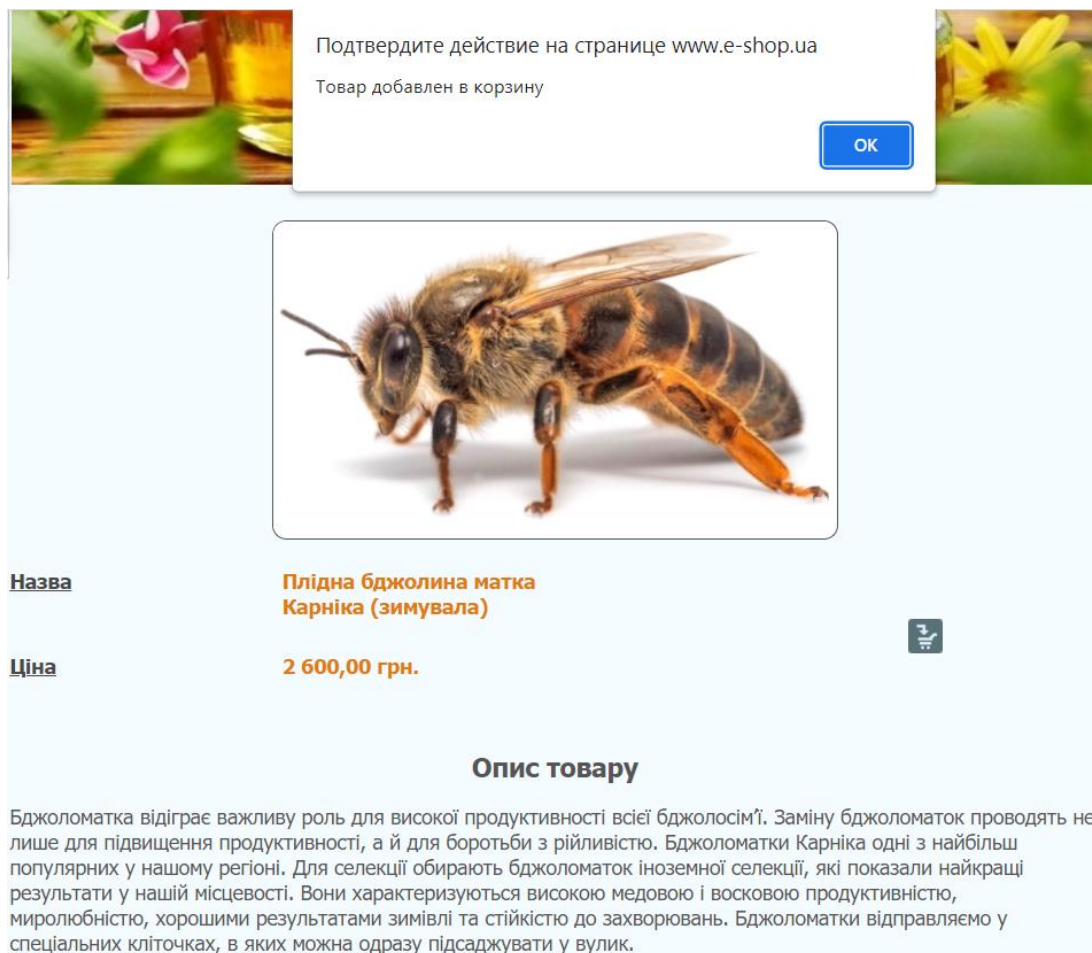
Подтвердите действие на странице www.e-shop.ua

Товар добавлен в корзину

OK

Назва

Плідна бджолина матка Карніка (зимувала)

Ціна

2 600,00 грн.

Опис товару

Бджоломатка відіграє важливу роль для високої продуктивності всієї бджолосім'ї. Заміну бджоломаток проводять не лише для підвищення продуктивності, а й для боротьби з рійливістю. Бджоломатки Карніка одні з найбільш популярних у нашому регіоні. Для селекції обирають бджоломаток іноземної селекції, які показали найкращі результати у нашій місцевості. Вони характеризуються високою медовою і восковою продуктивністю, миролюбністю, хорошими результатами зимівлі та стійкістю до захворювань. Бджоломатки відправляємо у спеціальних кліточках, в яких можна одразу підсаджувати у вулик.